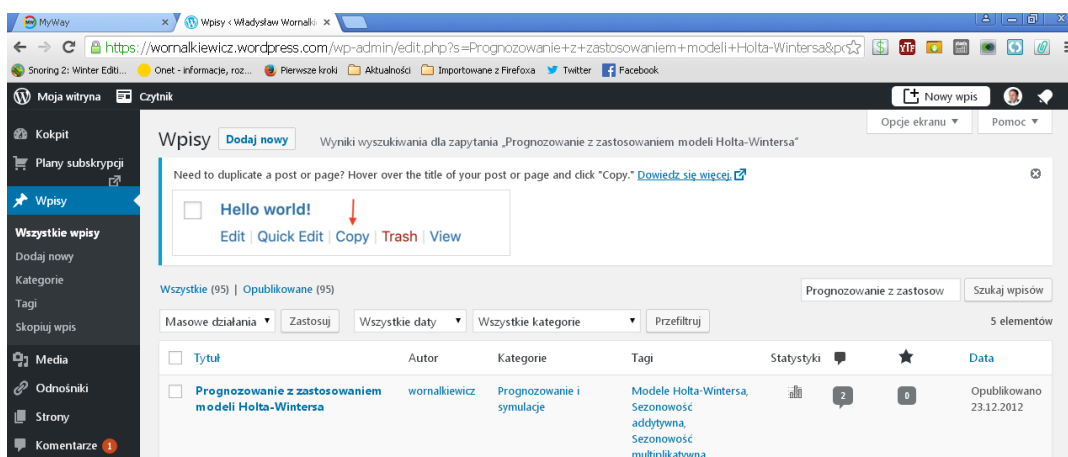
MyWay ×
Wpisy ‹ Władysław Wornalki ×

https://wornalkiewicz.wordpress.com/wp-admin/edit.php?s=Prognozowanie+z+zastosowaniem+modeli+Holta-Wintersa&p

Snoring 2: Winter Editi... Onet - informacje, roz... Pierwsze kroki Aktualności Importowane z Firefoxa Twitter Facebook

Moja witryna Czytnik Nowy wpis

Kokpit
Plany subskrypcji
Wpisy
Wszystkie wpisy
Dodaj nowy
Kategorie
Tagi
Skopiuj wpis
Media
Odnośniki
Strony
Komentarze 1

Opcje ekranu ▼ Pomoc ▼

Wpisy Dodaj nowy Wyniki wyszukiwania dla zapytania „Prognozowanie z zastosowaniem modeli Holta-Wintersa"

Need to duplicate a post or page? Hover over the title of your post or page and click "Copy." Dowiedz się więcej.

Hello world!
Edit | Quick Edit | Copy | Trash | View

Wszystkie (95) | Opublikowane (95)

Prognozowanie z zastosow Szukaj wpisów

Masowe działania ▼ Zastosuj Wszystkie daty ▼ Wszystkie kategorie ▼ Przefiltruj 5 elementów

| | Tytuł | Autor | Kategorie | Tagi | Statystyki | | | Data |
|---|---|---|---|---|---|---|---|---|
| | Prognozowanie z zastosowaniem modeli Holta-Wintersa | wornalkiewicz | Prognozowanie i symulacje | Modele Holta-Wintersa, Sezonowość addytywna, Sezonowość multiplikatywna | | 2 | 0 | Opublikowano 23.12.2012 |